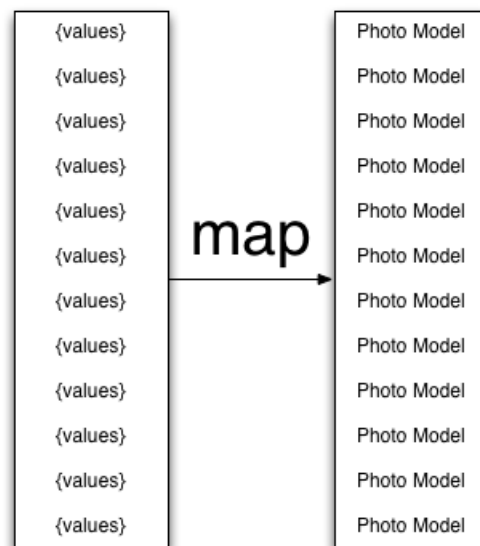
{values}
{values}
{values}
{values}
{values}
{values}
{values}
{values}
{values}
{values}
{values}
{values}

map

Photo Model
Photo Model
Photo Model
Photo Model
Photo Model
Photo Model
Photo Model
Photo Model
Photo Model
Photo Model
Photo Model
Photo Model